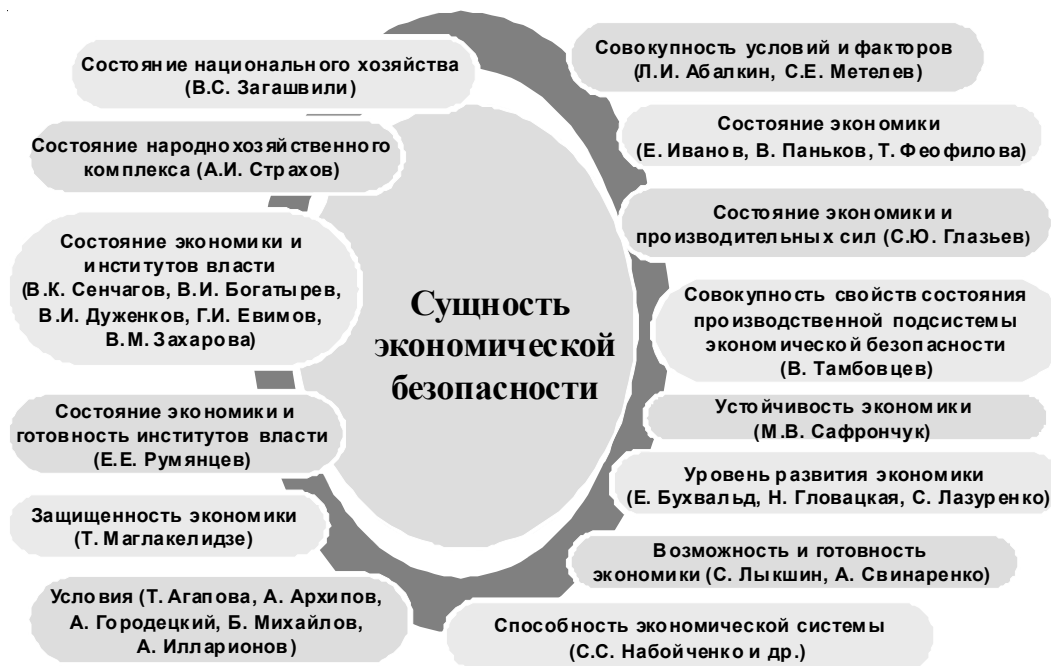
Сущность экономической безопасности

Состояние национального хозяйства (В.С. Загашвили)

Состояние народнохозяйственного комплекса (А.И. Страхов)

Состояние экономики и институтов власти (В.К. Сенчагов, В.И. Богатырев, В.И. Дуженков, Г.И. Евимов, В.М. Захарова)

Состояние экономики и готовность институтов власти (Е.Е. Румянцев)

Защищенность экономики (Т. Маглакелидзе)

Условия (Т. Агапова, А. Архипов, А. Городецкий, Б. Михайлов, А. Илларионов)

Совокупность условий и факторов (Л.И. Абалкин, С.Е. Метелев)

Состояние экономики (Е. Иванов, В. Паньков, Т. Феофилова)

Состояние экономики и производительных сил (С.Ю. Глазьев)

Совокупность свойств состояния производственной подсистемы экономической безопасности (В. Тамбовцев)

Устойчивость экономики (М.В. Сафрончук)

Уровень развития экономики (Е. Бухвальд, Н. Гловацкая, С. Лазуренко)

Возможность и готовность экономики (С. Лыкшин, А. Свинаренко)

Способность экономической системы (С.С. Набойченко и др.)